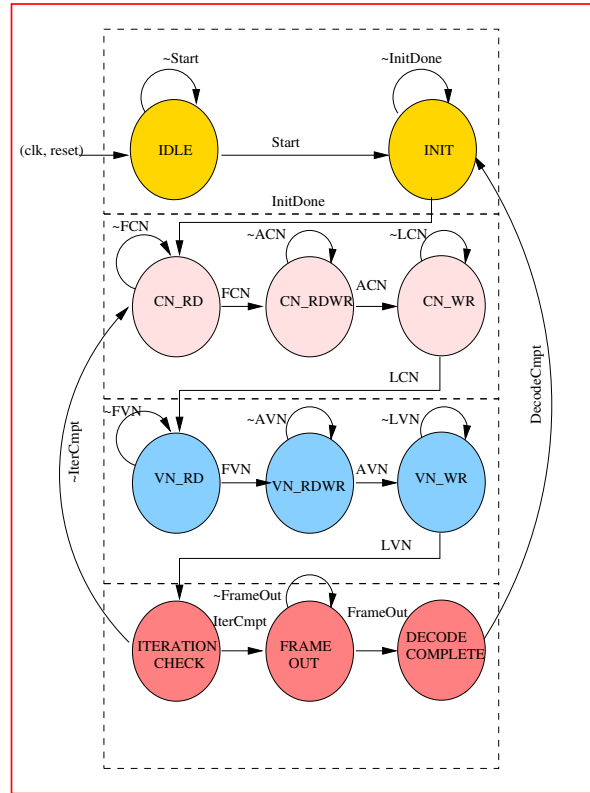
~Start

~InitDone

(clk, reset)

IDLE

Start

INIT

InitDone

~FCN

~ACN

~LCN

CN_RD

FCN

CN_RDWR

ACN

CN_WR

LCN

~FVN

~AVN

~LVN

VN_RD

FVN

VN_RDWR

AVN

VN_WR

LVN

~IterCmpt

DecodeCmpt

~FrameOut

IterCmpt

FrameOut

ITERATION CHECK

FRAME OUT

DECODE COMPLETE